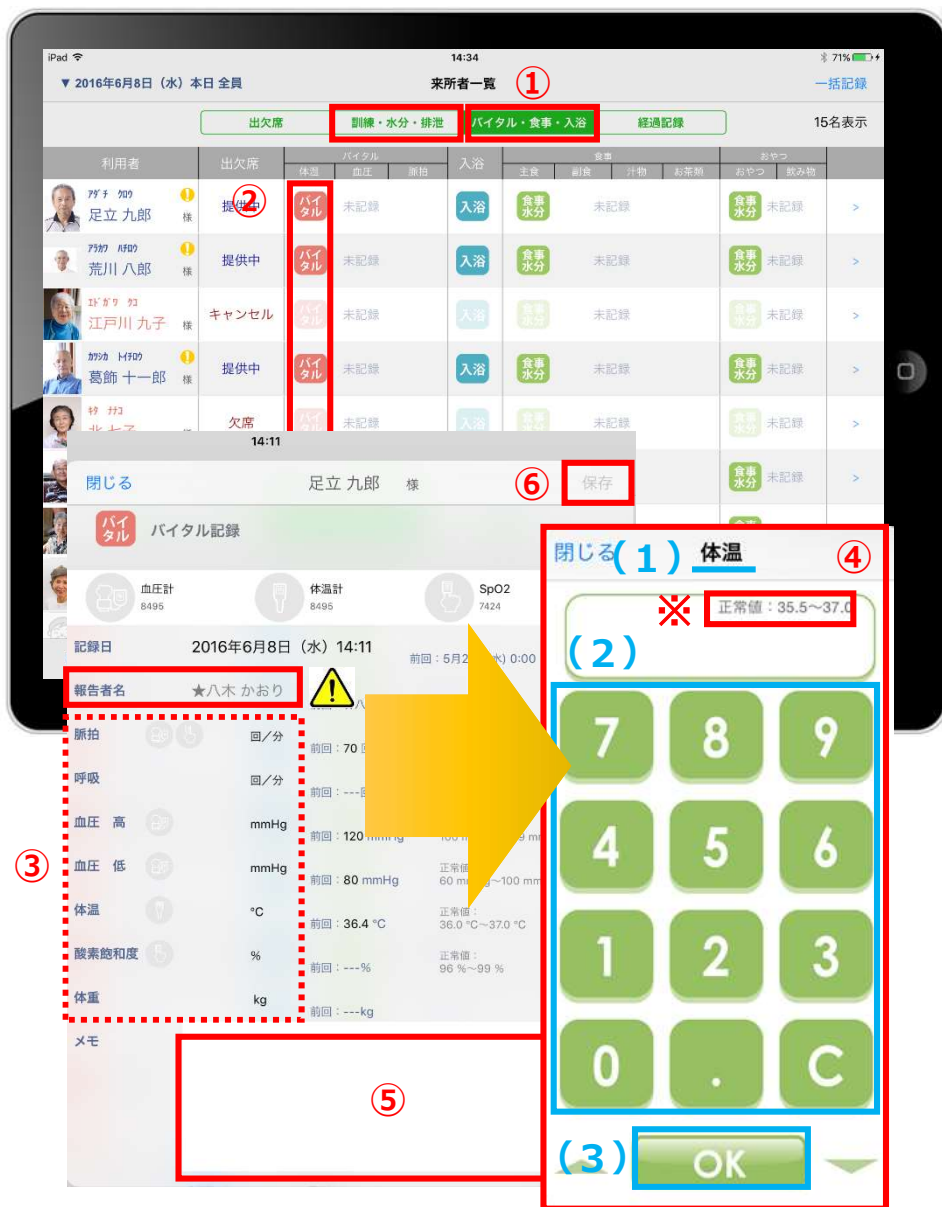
iPad 14:34 71%

▼ 2016年6月8日（水）本日 全員 来所者一覧 ① 一括記録

出欠席 | 訓練・水分・排泄 | バイタル・食事・入浴 | 経過記録 | 15名表示

| 利用者 | 出欠席 | バイタル 体温 血圧 脈拍 | 入浴 | 食事 主食 副食 汁物 お茶類 | おやつ おやつ 飲み物 | |
|---|---|---|---|---|---|---|
| ｱﾀﾞﾁ ｸﾛｳ 足立 九郎 様 | 提供中 ② | バイタル 未記録 | 入浴 | 食事水分 未記録 | 食事水分 未記録 | > |
| ｱﾗｶﾜ ﾊﾁﾛｳ 荒川 八郎 様 | 提供中 | バイタル 未記録 | 入浴 | 食事水分 未記録 | 食事水分 未記録 | > |
| ｴﾄﾞｶﾞﾜ ｸｺ 江戸川 九子 様 | キャンセル | バイタル 未記録 | 入浴 | 食事水分 未記録 | 食事水分 未記録 | > |
| ｶﾂｼｶ ﾄｲﾁﾛｳ 葛飾 十一郎 様 | 提供中 | バイタル 未記録 | 入浴 | 食事水分 未記録 | 食事水分 未記録 | > |
| ｷﾀ ﾅﾅｺ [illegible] | 欠席 | バイタル 未記録 | 入浴 | 食事水分 未記録 | 食事水分 未記録 | > |

14:11

閉じる 足立 九郎 様 ⑥ 保存

バイタル バイタル記録

血圧計 8495 体温計 8495 SpO2 7424

記録日 2016年6月8日（水）14:11 前回：5月2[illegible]水) 0:00

報告者名 ★八木 かおり

脈拍 回／分 前回：70 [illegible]
呼吸 回／分 前回：---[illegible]
血圧 高 mmHg 前回：120 mmHg
血圧 低 mmHg 前回：80 mmHg 正常値：60 mmHg～100 mm
体温 °C 前回：36.4 °C 正常値：36.0 °C～37.0 °C
酸素飽和度 % 前回：---% 正常値：96 %～99 %
体重 kg 前回：---kg

③

メモ

⑤

閉じる（1）体温 ④

※ 正常値：35.5～37.0

（2）

7 8 9
4 5 6
1 2 3
0 . C

（3） OK